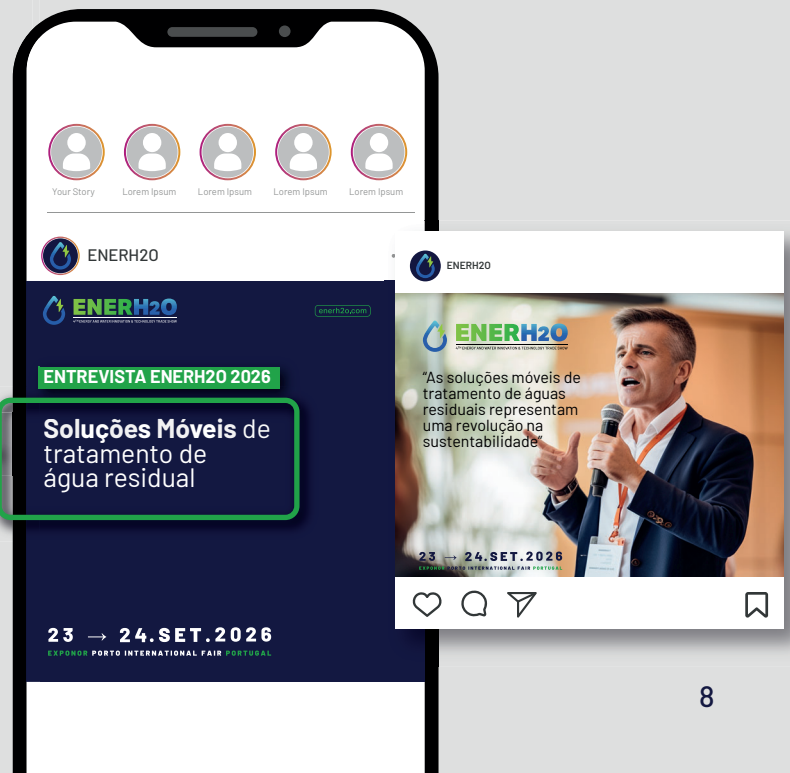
Your Story Lorem Ipsum Lorem Ipsum Lorem Ipsum Lorem Ipsum

ENERH2O

ENERH2O
4TH ENERGY AND WATER INNOVATION & TECHNOLOGY TRADE SHOW

enerh2o.com

ENTREVISTA ENERH2O 2026

**Soluções Móveis** de tratamento de água residual

23 → 24.SET.2026
EXPONOR PORTO INTERNATIONAL FAIR PORTUGAL

ENERH2O

ENERH2O
4TH ENERGY AND WATER INNOVATION & TECHNOLOGY TRADE SHOW

"As soluções móveis de tratamento de águas residuais representam uma revolução na sustentabilidade"

23 → 24.SET.2026
EXPONOR PORTO INTERNATIONAL FAIR PORTUGAL

8